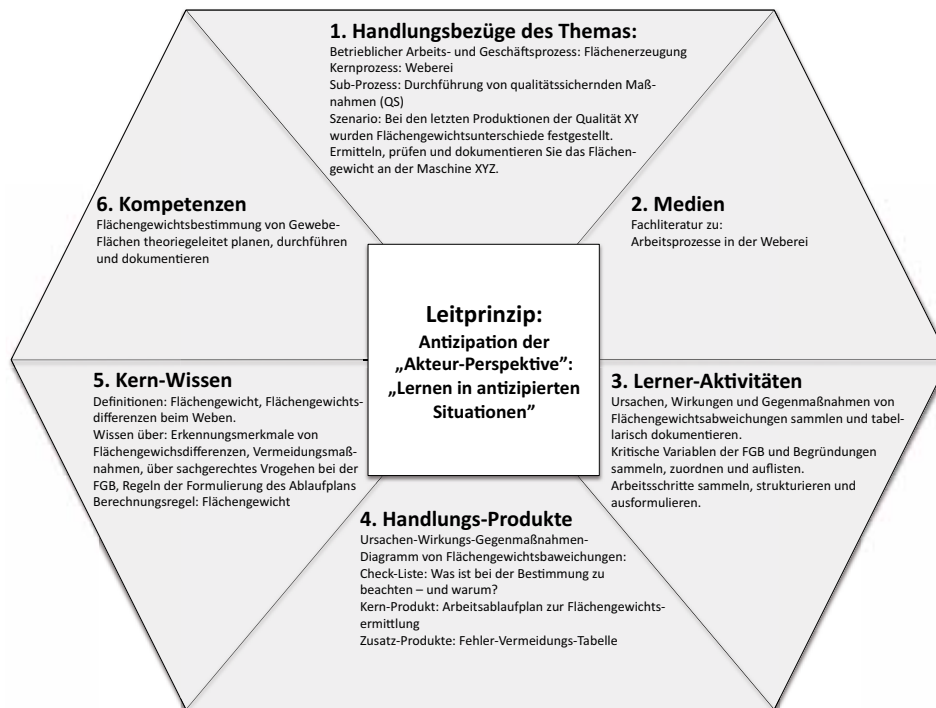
1. Handlungsbezüge des Themas:
Betrieblicher Arbeits- und Geschäftsprozess: Flächenerzeugung
Kernprozess: Weberei
Sub-Prozess: Durchführung von qualitätssichernden Maßnahmen (QS)
Szenario: Bei den letzten Produktionen der Qualität XY wurden Flächengewichtsunterschiede festgestellt. Ermitteln, prüfen und dokumentieren Sie das Flächengewicht an der Maschine XYZ.

6. Kompetenzen
Flächengewichtsbestimmung von Gewebe-Flächen theoriegeleitet planen, durchführen und dokumentieren

2. Medien
Fachliteratur zu:
Arbeitsprozesse in der Weberei

Leitprinzip:
Antizipation der „Akteur-Perspektive":
„Lernen in antizipierten Situationen"

5. Kern-Wissen
Definitionen: Flächengewicht, Flächengewichtsdifferenzen beim Weben.
Wissen über: Erkennungsmerkmale von Flächengewichsdifferenzen, Vermeidungsmaßnahmen, über sachgerechtes Vrogehen bei der FGB, Regeln der Formulierung des Ablaufplans Berechnungsregel: Flächengewicht

3. Lerner-Aktivitäten
Ursachen, Wirkungen und Gegenmaßnahmen von Flächengewichtsabweichungen sammlen und tabellarisch dokumentieren.
Kritische Variablen der FGB und Begründungen sammeln, zuordnen und auflisten.
Arbeitsschritte sammeln, strukturieren und ausformulieren.

4. Handlungs-Produkte
Ursachen-Wirkungs-Gegenmaßnahmen-Diagramm von Flächengewichtsbaweichungen:
Check-Liste: Was ist bei der Bestimmung zu beachten – und warum?
Kern-Produkt: Arbeitsablaufplan zur Flächengewichtsermittlung
Zusatz-Produkte: Fehler-Vermeidungs-Tabelle